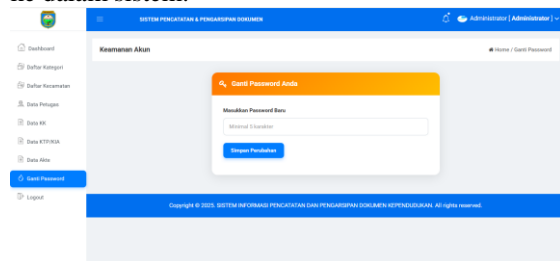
ke dalam sistem.

SISTEM PENCATATAN & PENGARSIPAN DOKUMEN

Administrator | Administrator

Dashboard
Daftar Kategori
Daftar Kecamatan
Data Petugas
Data KK
Data KTP/KIA
Data Akte
Ganti Password
Logout

Keamanan Akun

Home / Ganti Password

Ganti Password Anda

Masukkan Password Baru

Minimal 6 karakter

Simpan Perubahan

Copyright © 2025. SISTEM INFORMASI PENCATATAN DAN PENGARSIPAN DOKUMEN KEPENDUDUKAN. All rights reserved.